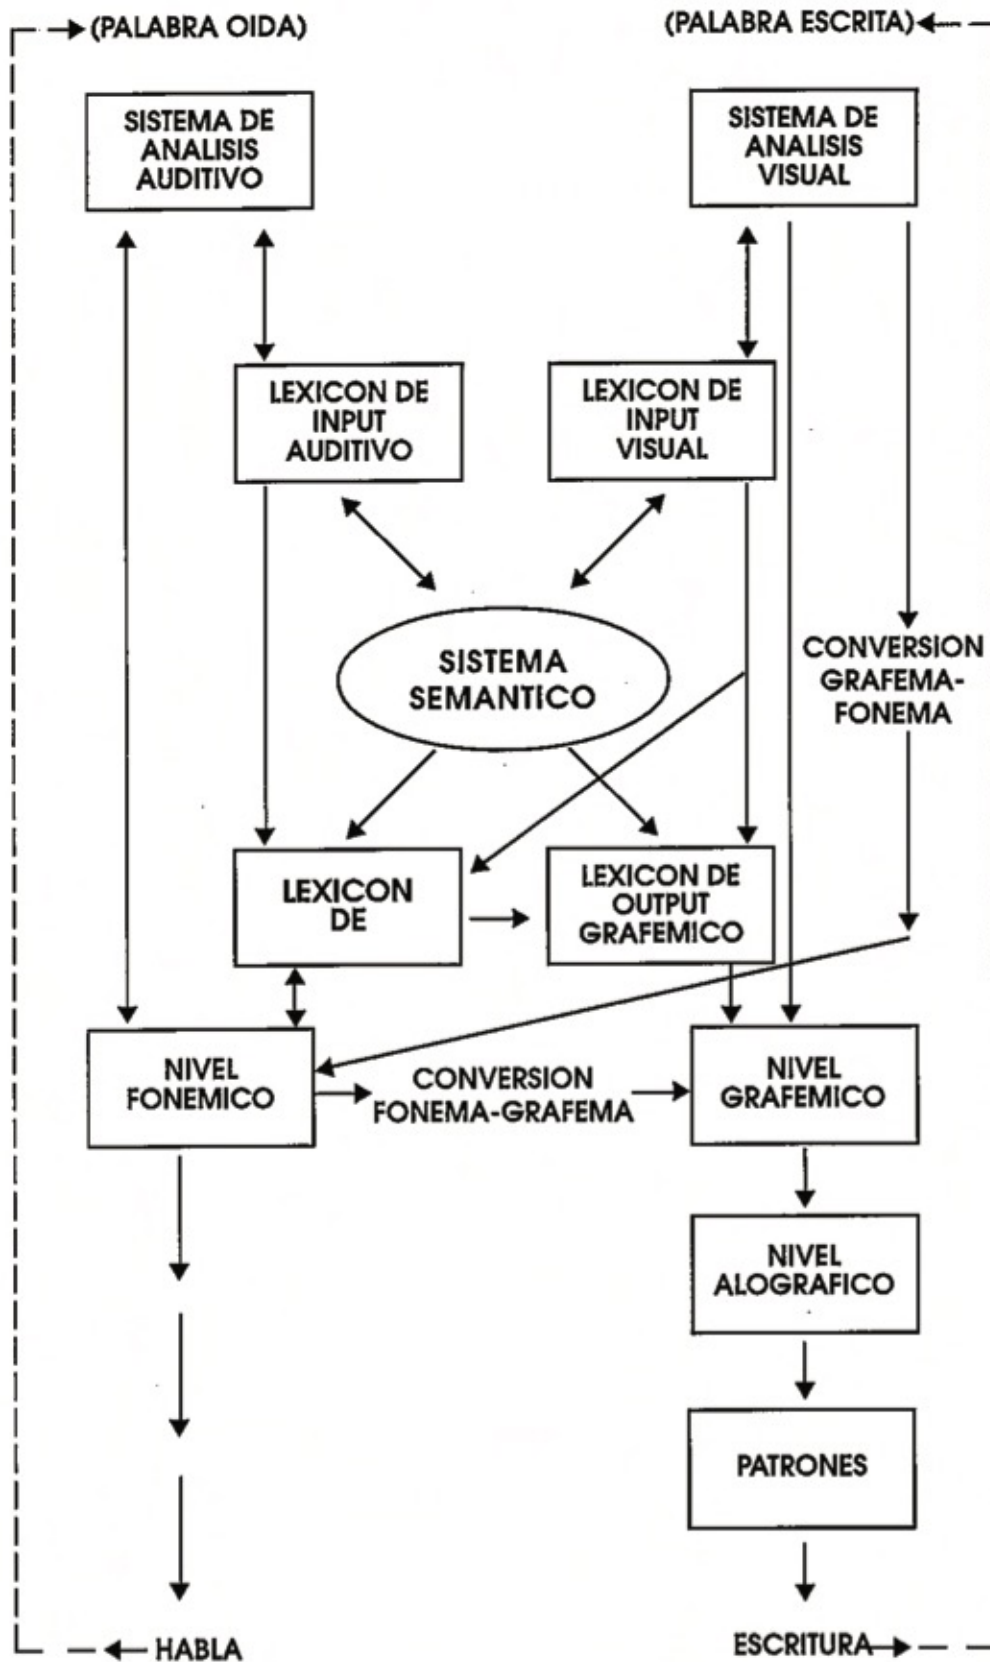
(PALABRA OIDA)

(PALABRA ESCRITA)

SISTEMA DE ANALISIS AUDITIVO

SISTEMA DE ANALISIS VISUAL

LEXICON DE INPUT AUDITIVO

LEXICON DE INPUT VISUAL

SISTEMA SEMANTICO

CONVERSION GRAFEMA-FONEMA

LEXICON DE

LEXICON DE OUTPUT GRAFEMICO

NIVEL FONEMICO

CONVERSION FONEMA-GRAFEMA

NIVEL GRAFEMICO

NIVEL ALOGRAFICO

PATRONES

HABLA

ESCRITURA